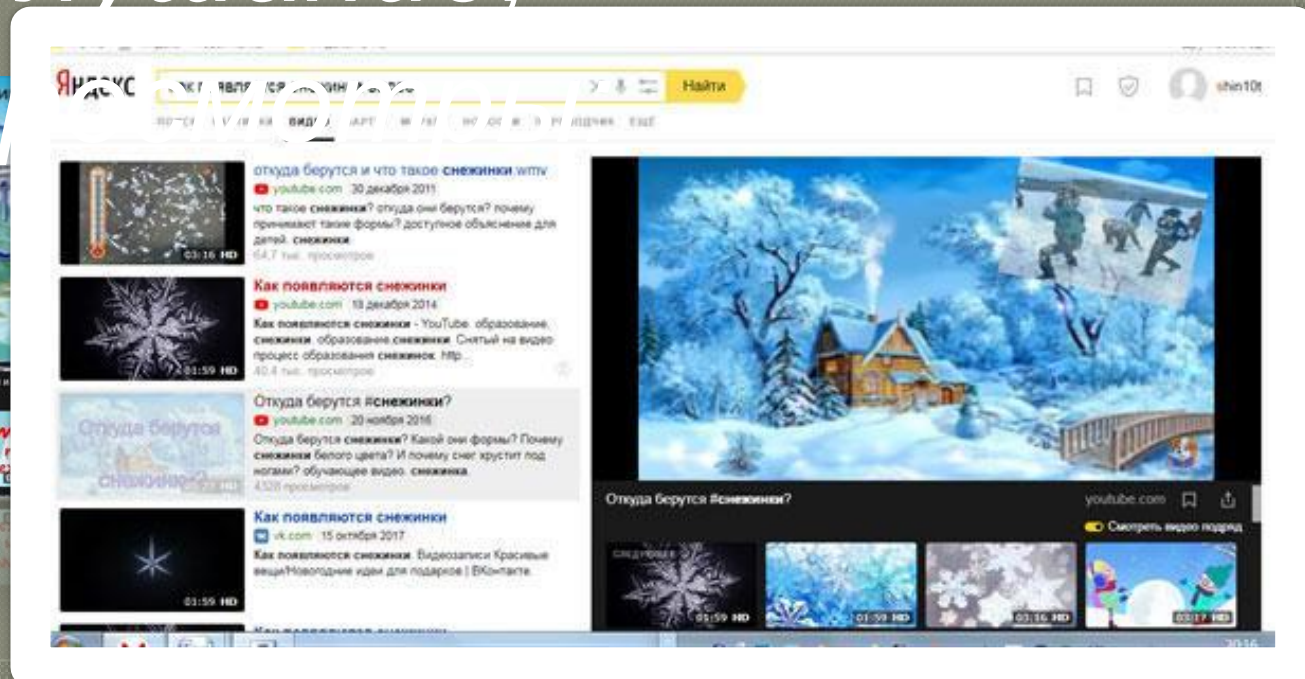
Яндекс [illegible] Найти shin10t

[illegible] ВИДЕО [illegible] ЕЩЁ

откуда берутся и что такое снежинки.wmv
youtube.com 30 декабря 2011
что такое снежинки? откуда они берутся? почему принимают такие формы? доступное объяснение для детей. снежинки
64,7 тыс. просмотров
03:16 HD

Как появляются снежинки
youtube.com 18 декабря 2014
Как появляются снежинки - YouTube. образование. снежинки. образование снежинки. Снятый на видео процесс образования снежинок. http...
40,4 тыс. просмотров
01:59 HD

Откуда берутся #снежинки?
youtube.com 20 ноября 2016
Откуда берутся снежинки? Какой они формы? Почему снежинки белого цвета? И почему снег хрустит под ногами? обучающее видео. снежинка
4320 просмотров
Откуда берутся снежинки?

Как появляются снежинки
vk.com 15 октября 2017
Как появляются снежинки. Видеозаписи Красивые вещи/Новогодние идеи для подарков | ВКонтакте
01:59 HD

Откуда берутся #снежинки?
youtube.com
Смотреть видео подряд
СЛЕДУЮЩЕЕ
01:59 HD
01:59 HD
03:16 HD
03:17 HD

2016